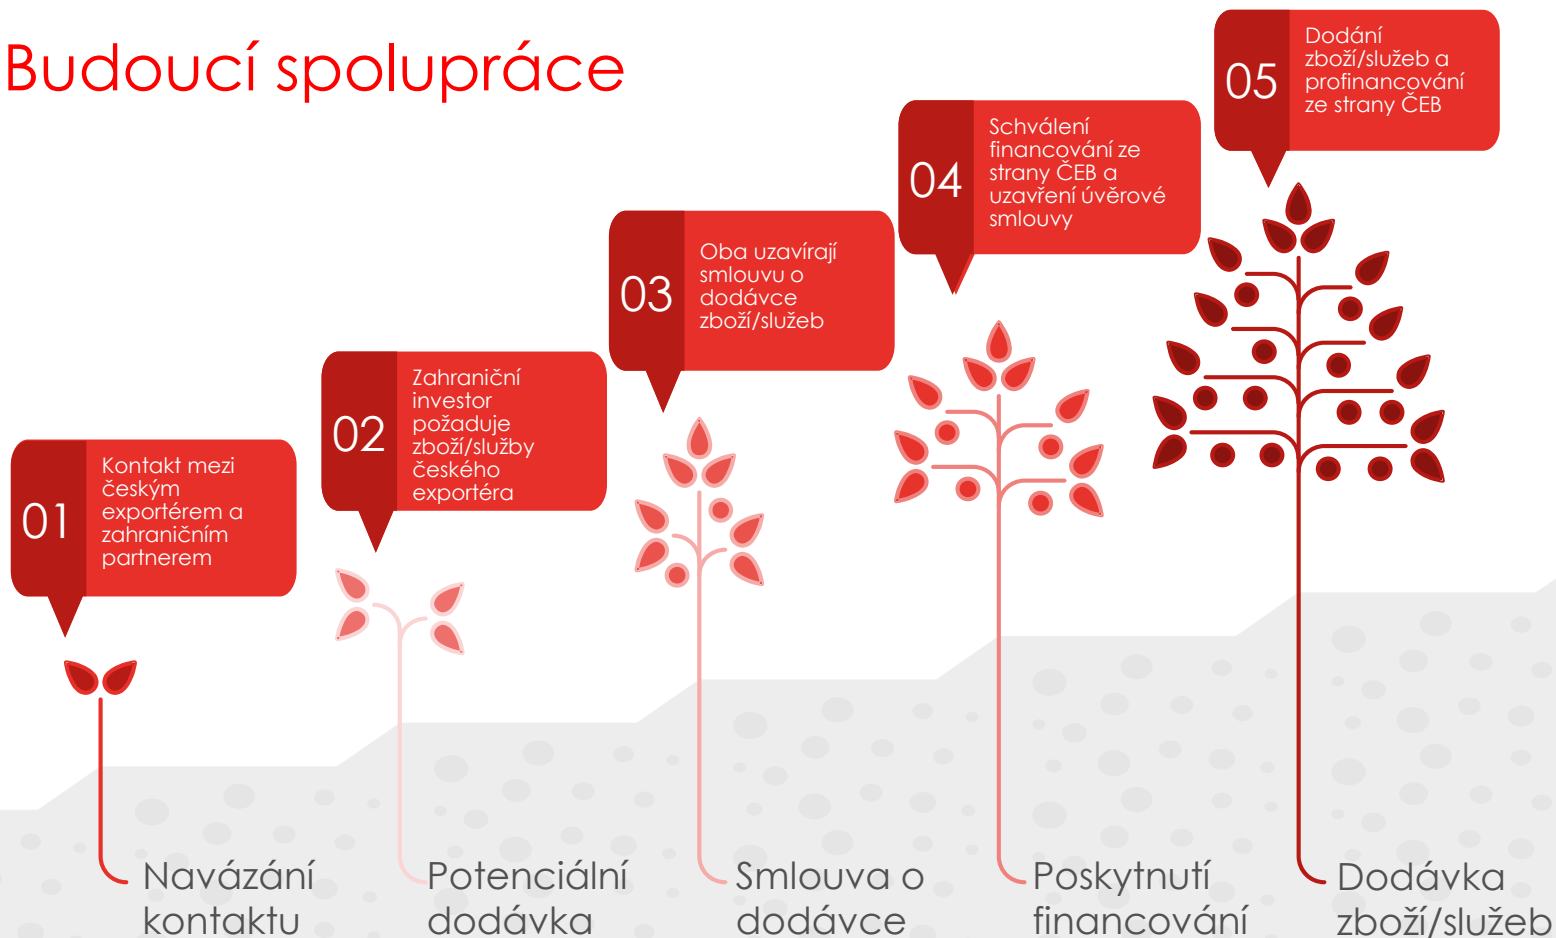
Budoucí spolupráce

01 Kontakt mezi českým exportérem a zahraničním partnerem

02 Zahraniční investor požaduje zboží/služby českého exportéra

03 Oba uzavírají smlouvu o dodávce zboží/služeb

04 Schválení financování ze strany ČEB a uzavření úvěrové smlouvy

05 Dodání zboží/služeb a profinancování ze strany ČEB

Navázání kontaktu

Potenciální dodávka

Smlouva o dodávce

Poskytnutí financování

Dodávka zboží/služeb